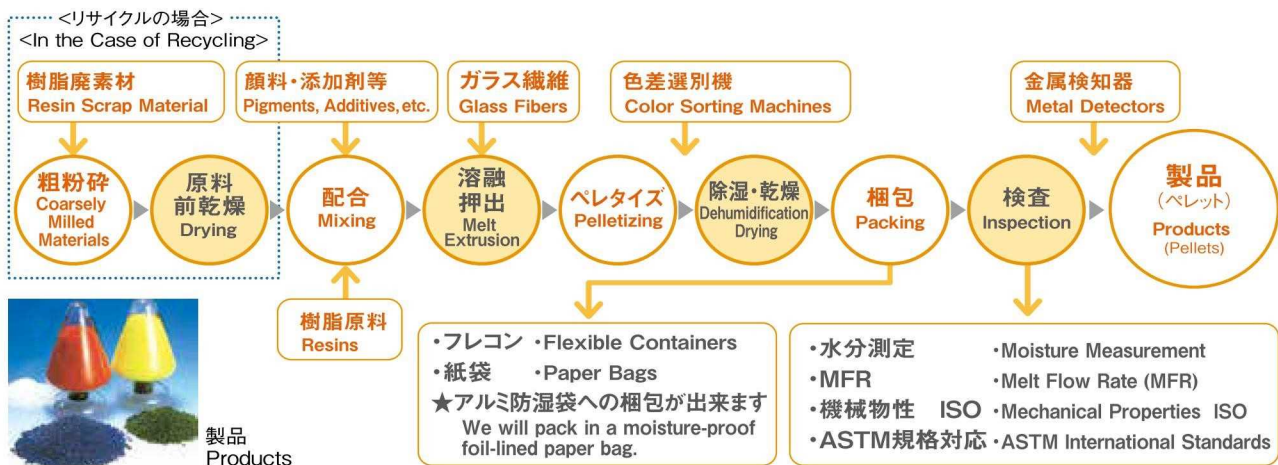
<リサイクルの場合>
<In the Case of Recycling>

樹脂廃素材
Resin Scrap Material

顔料・添加剤等
Pigments, Additives, etc.

ガラス繊維
Glass Fibers

色差選別機
Color Sorting Machines

金属検知器
Metal Detectors

粗粉砕
Coarsely Milled Materials

原料前乾燥
Drying

配合
Mixing

溶融押出
Melt Extrusion

ペレタイズ
Pelletizing

除湿・乾燥
Dehumidification Drying

梱包
Packing

検査
Inspection

製品
(ペレット)
Products
(Pellets)

樹脂原料
Resins

・フレコン ・Flexible Containers
・紙袋 ・Paper Bags
★アルミ防湿袋への梱包が出来ます
We will pack in a moisture-proof foil-lined paper bag.

・水分測定 ・Moisture Measurement
・MFR ・Melt Flow Rate (MFR)
・機械物性 ISO ・Mechanical Properties ISO
・ASTM規格対応 ・ASTM International Standards

製品
Products